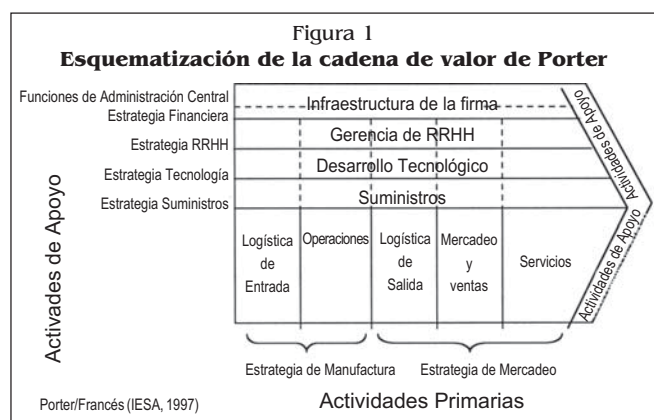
Figura 1
Esquematización de la cadena de valor de Porter

Funciones de Administración Central
Estrategia Financiera
Estrategia RRHH
Estrategia Tecnología
Estrategia Suministros

Activades de Apoyo

Infraestructura de la firma
Gerencia de RRHH
Desarrollo Tecnológico
Suministros

Actividades de Apoyo

| Logística de Entrada | Operaciones | Logística de Salida | Mercadeo y ventas | Servicios |
|---|---|---|---|---|

Actividades de Apoyo

Estrategia de Manufactura
Estrategia de Mercadeo

Porter/Francés (IESA, 1997)

Actividades Primarias